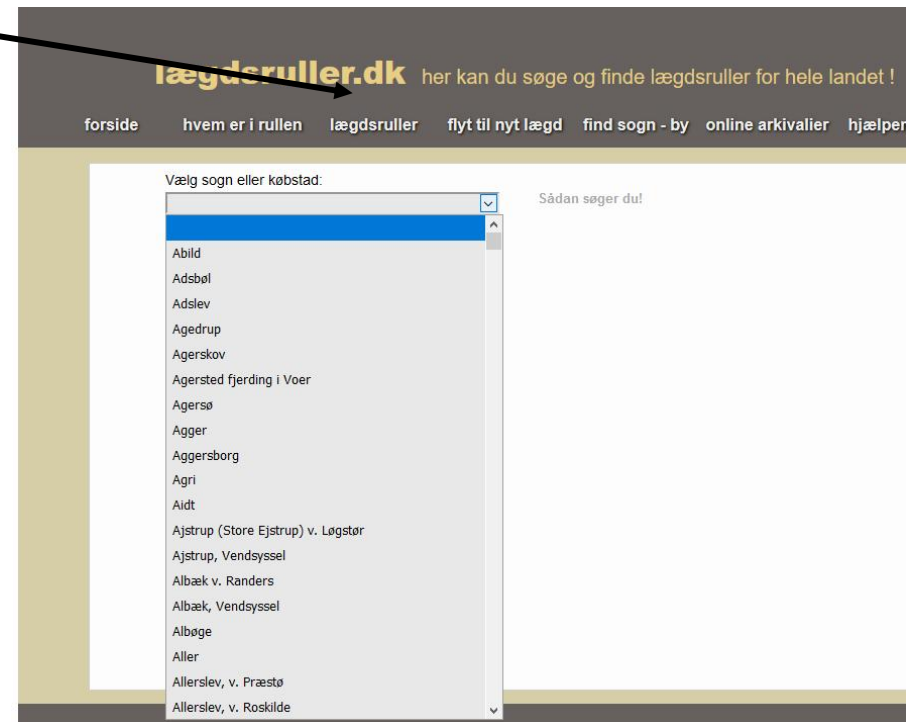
lægdsruller.dk her kan du søge og finde lægdsruller for hele landet !

forside hvem er i rullen lægdsruller flyt til nyt lægd find sogn - by online arkivalier hjælper

Vælg sogn eller købstad:

Sådan søger du!

Abild
Adsbøl
Adslev
Agedrup
Agerskov
Agersted fjerding i Voer
Agersø
Agger
Aggersborg
Agri
Aidt
Ajstrup (Store Ejstrup) v. Løgstør
Ajstrup, Vendsyssel
Albæk v. Randers
Albæk, Vendsyssel
Albøge
Aller
Allerslev, v. Præstø
Allerslev, v. Roskilde